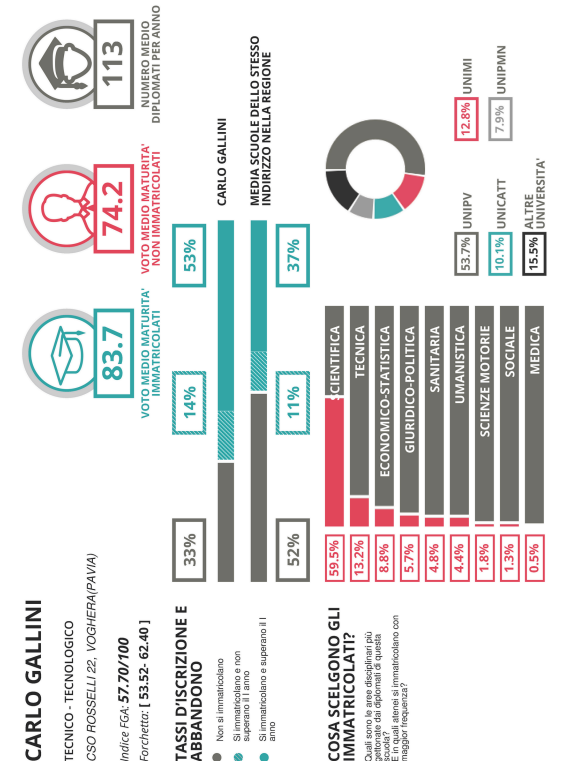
CARLO GALLINI

TECNICO - TECNOLOGICO

CSO ROSSELLI 22, VOGHERA(PAVIA)

Indice FGA: 57.70/100

Forchetta: [ 53.52- 62.40 ]

83.7

VOTO MEDIO MATURITA' IMMATRICOLATI

74.2

VOTO MEDIO MATURITA' NON IMMATRICOLATI

113

NUMERO MEDIO DIPLOMATI PER ANNO

TASSI D'ISCRIZIONE E ABBANDONO

Non si immatricolano

Si immatricolano e non superano il I anno

Si immatricolano e superano il I anno

CARLO GALLINI

33%

14%

53%

MEDIA SCUOLE DELLO STESSO INDIRIZZO NELLA REGIONE

52%

11%

37%

COSA SCELGONO GLI IMMATRICOLATI?

Quali sono le aree disciplinari più gettonate dai diplomati di questa scuola?
E in quali atenei si immatricolano con maggior frequenza?

| 59.5% | SCIENTIFICA |
|---|---|
| 13.2% | TECNICA |
| 8.8% | ECONOMICO-STATISTICA |
| 5.7% | GIURIDICO-POLITICA |
| 4.8% | SANITARIA |
| 4.4% | UMANISTICA |
| 1.8% | SCIENZE MOTORIE |
| 1.3% | SOCIALE |
| 0.5% | MEDICA |

53.7% UNIPV

12.8% UNIMI

10.1% UNICATT

7.9% UNIPMN

15.5% ALTRE UNIVERSITA'